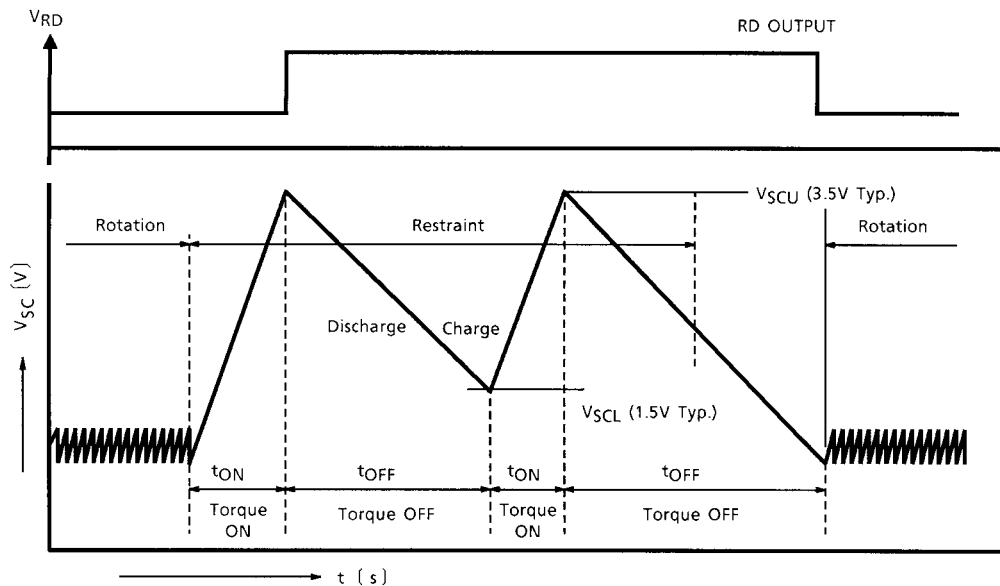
$V_{RD}$

RD OUTPUT

$V_{SCU}$ (3.5V Typ.)

Rotation

Restraint

Rotation

$V_{SC}$ (V)

Discharge

Charge

$V_{SCL}$ (1.5V Typ.)

$t_{ON}$

$t_{OFF}$

$t_{ON}$

$t_{OFF}$

Torque ON

Torque OFF

Torque ON

Torque OFF

t (s)